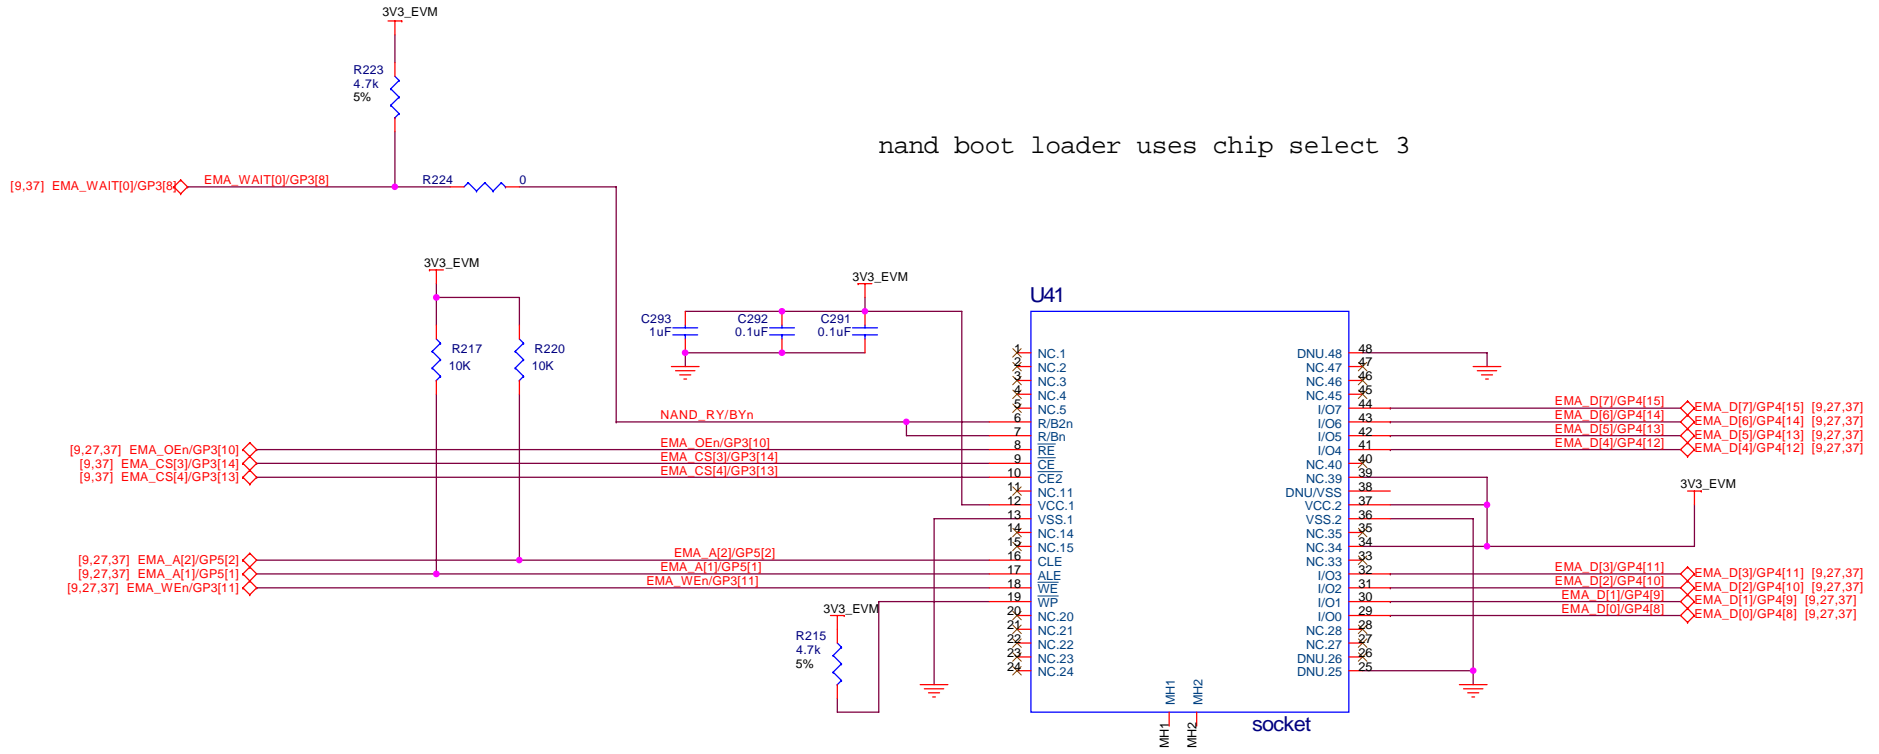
3V3_EVM

R223
4.7k
5%

nand boot loader uses chip select 3

[9,37] EMA_WAIT[0]/GP3[8]
EMA_WAIT[0]/GP3[8]
R224
0

3V3_EVM
3V3_EVM
C293
1uF
C292
0.1uF
C291
0.1uF
R217
10K
R220
10K

U41

NAND_RY/BYn
[9,27,37] EMA_OEn/GP3[10]
[9,37] EMA_CS[3]/GP3[14]
[9,37] EMA_CS[4]/GP3[13]
EMA_OEn/GP3[10]
EMA_CS[3]/GP3[14]
EMA_CS[4]/GP3[13]

[9,27,37] EMA_A[2]/GP5[2]
[9,27,37] EMA_A[1]/GP5[1]
[9,27,37] EMA_WEn/GP3[11]
EMA_A[2]/GP5[2]
EMA_A[1]/GP5[1]
EMA_WEn/GP3[11]

3V3_EVM
R215
4.7k
5%

1 NC.1
2 NC.2
3 NC.3
4 NC.4
5 NC.5
6 R/B2n
7 R/Bn
8 RE
9 CE
10 CE2
11 NC.11
12 VCC.1
13 VSS.1
14 NC.14
15 NC.15
16 CLE
17 ALE
18 WE
19 WP
20 NC.20
21 NC.21
22 NC.22
23 NC.23
24 NC.24

DNU.48 48
NC.47 47
NC.46 46
NC.45 45
I/O7 44
I/O6 43
I/O5 42
I/O4 41
NC.40 40
NC.39 39
DNU/VSS 38
VCC.2 37
VSS.2 36
NC.35 35
NC.34 34
NC.33 33
I/O3 32
I/O2 31
I/O1 30
I/O0 29
NC.28 28
NC.27 27
DNU.26 26
DNU.25 25

MH1
MH2
MH1
MH2
socket

EMA_D[7]/GP4[15]
EMA_D[6]/GP4[14]
EMA_D[5]/GP4[13]
EMA_D[4]/GP4[12]
EMA_D[7]/GP4[15] [9,27,37]
EMA_D[6]/GP4[14] [9,27,37]
EMA_D[5]/GP4[13] [9,27,37]
EMA_D[4]/GP4[12] [9,27,37]

3V3_EVM

EMA_D[3]/GP4[11]
EMA_D[2]/GP4[10]
EMA_D[1]/GP4[9]
EMA_D[0]/GP4[8]
EMA_D[3]/GP4[11] [9,27,37]
EMA_D[2]/GP4[10] [9,27,37]
EMA_D[1]/GP4[9] [9,27,37]
EMA_D[0]/GP4[8] [9,27,37]